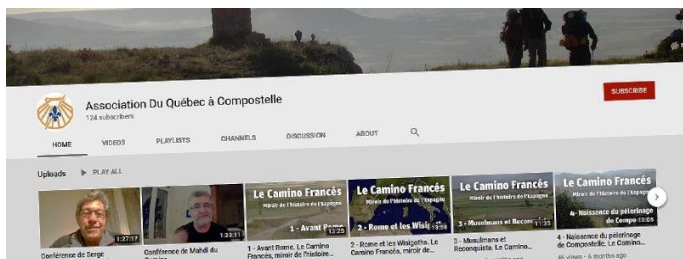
Association Du Québec à Compostelle
124 subscribers

SUBSCRIBE

HOME VIDEOS PLAYLISTS CHANNELS DISCUSSION ABOUT

Uploads ▶ PLAY ALL

1:27:17
Conférence de Serge

1:32:11
Conférence de Mahdi du

Le Camino Francés
Miroir de l'histoire de l'Espagne
1 - Avant Rome
12:25
1 - Avant Rome. Le Camino Francés, miroir de l'histoire...

Le Camino Francés
Miroir de l'histoire de l'Espagne
2 - Rome et les Wisigoths
13:58
2 - Rome et les Wisigoths. Le Camino Francés, miroir de...

Le Camino Francés
Miroir de l'histoire de l'Espagne
3 - Musulmans et Reconquista
11:31
3 - Musulmans et Reconquista. Le Camino...

Le Camino Francés
Miroir de l'histoire de l'Espagne
4 - Naissance du pèlerinage de Compo
13:06
4 - Naissance du pèlerinage de Compostelle. Le Camino...
46 views • 6 months ago